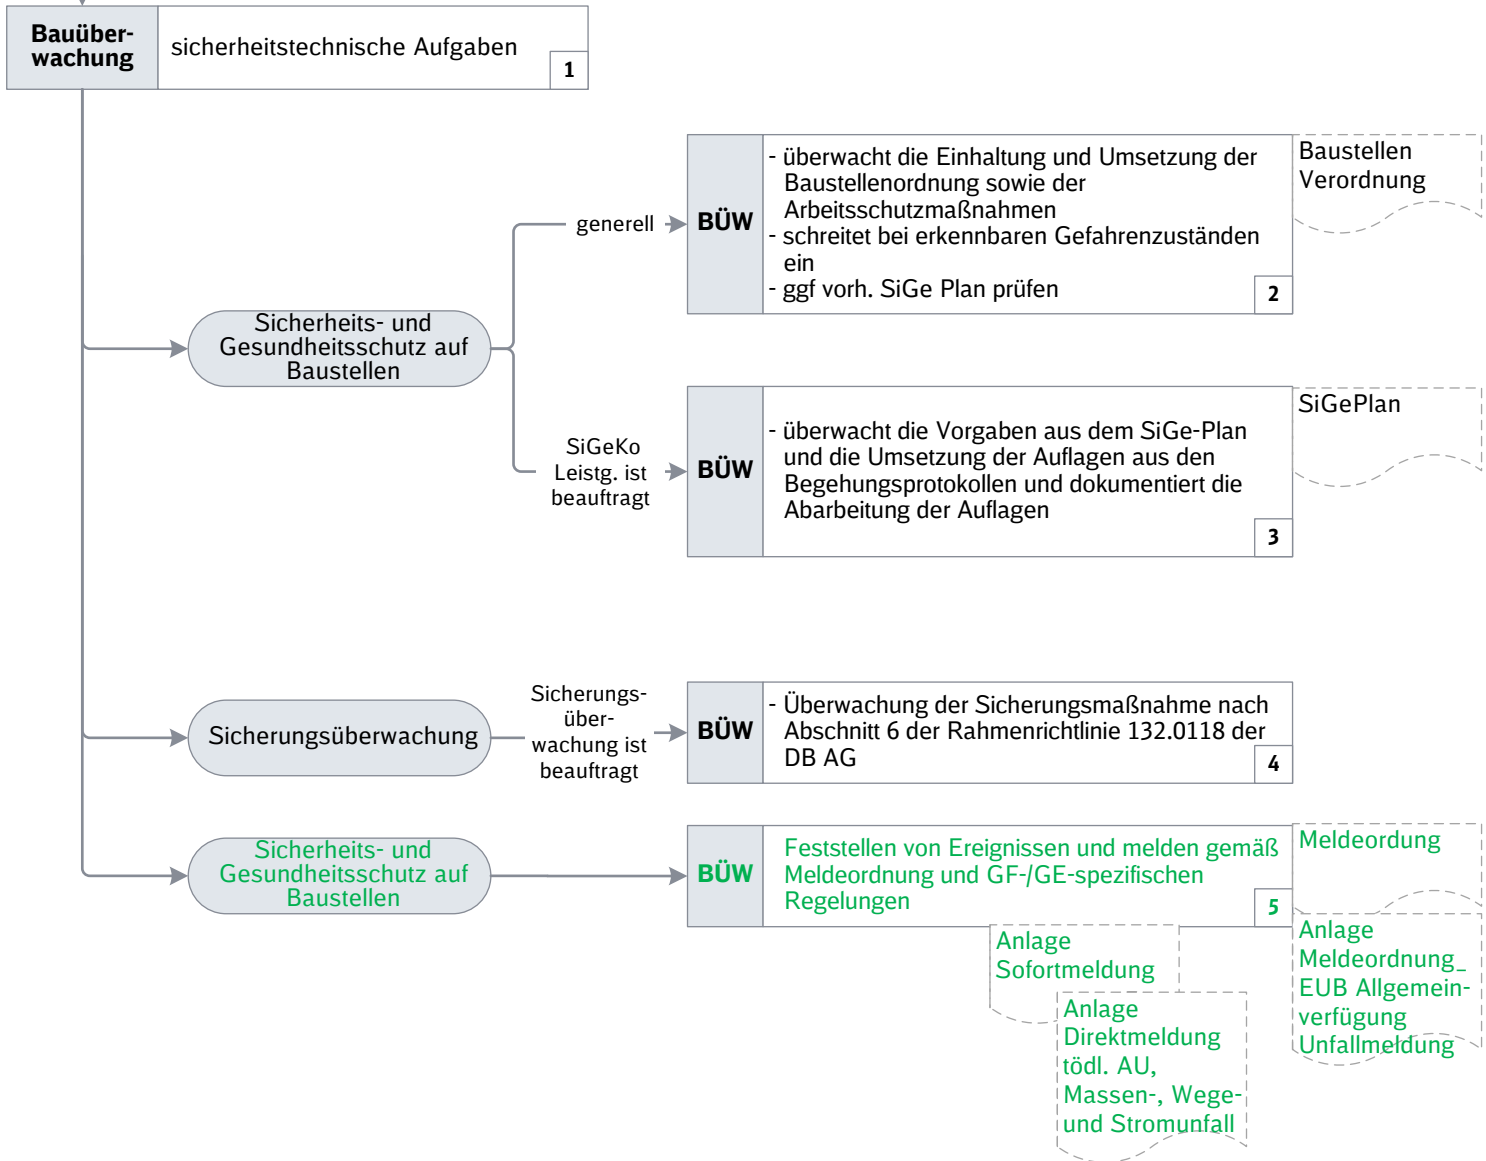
Bauüberwachung | sicherheitstechnische Aufgaben 1

Sicherheits- und Gesundheitsschutz auf Baustellen

generell

BÜW

- überwacht die Einhaltung und Umsetzung der Baustellenordnung sowie der Arbeitsschutzmaßnahmen
- schreitet bei erkennbaren Gefahrenzuständen ein
- ggf vorh. SiGe Plan prüfen
2

Baustellen Verordnung

SiGeKo Leistg. ist beauftragt

BÜW

- überwacht die Vorgaben aus dem SiGe-Plan und die Umsetzung der Auflagen aus den Begehungsprotokollen und dokumentiert die Abarbeitung der Auflagen
3

SiGePlan

Sicherungsüberwachung

Sicherungs-über-wachung ist beauftragt

BÜW

- Überwachung der Sicherungsmaßnahme nach Abschnitt 6 der Rahmenrichtlinie 132.0118 der DB AG
4

Sicherheits- und Gesundheitsschutz auf Baustellen

BÜW

Feststellen von Ereignissen und melden gemäß Meldeordnung und GF-/GE-spezifischen Regelungen
5

Meldeordung

Anlage Sofortmeldung

Anlage Direktmeldung tödl. AU, Massen-, Wege- und Stromunfall

Anlage Meldeordnung_ EUB Allgemeinverfügung Unfallmeldung